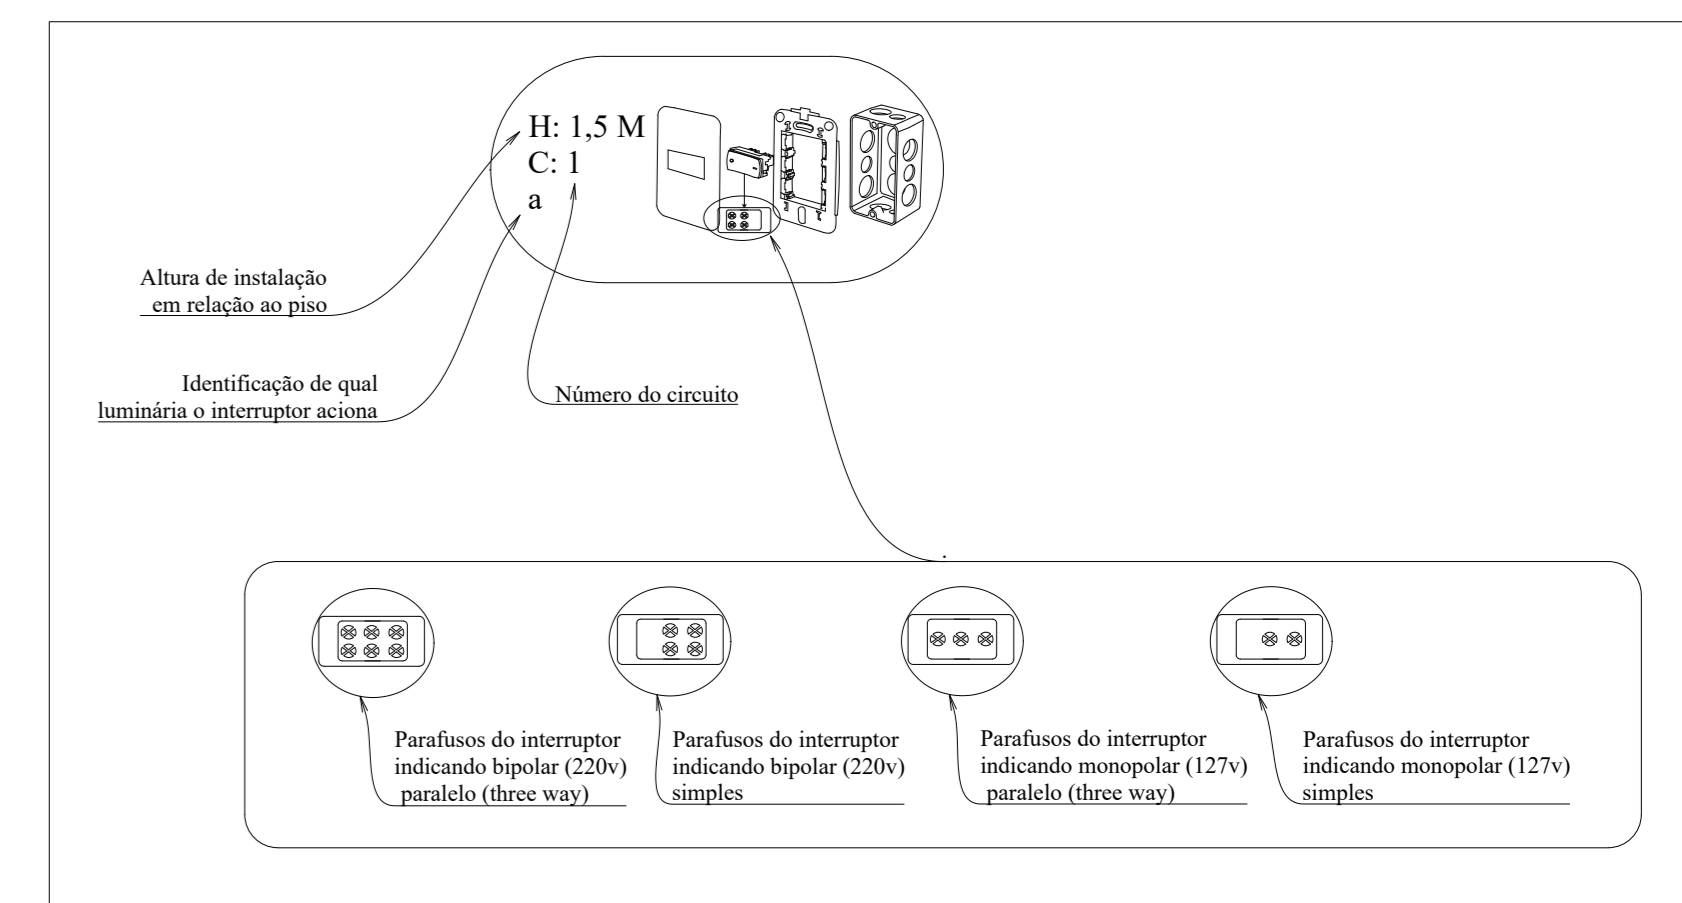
H: 1,5 M
C: 1
a

Altura de instalação em relação ao piso

Identificação de qual luminária o interruptor aciona

Número do circuito

Parafusos do interruptor indicando bipolar (220v) paralelo (three way)

Parafusos do interruptor indicando bipolar (220v) simples

Parafusos do interruptor indicando monopolar (127v) paralelo (three way)

Parafusos do interruptor indicando monopolar (127v) simples